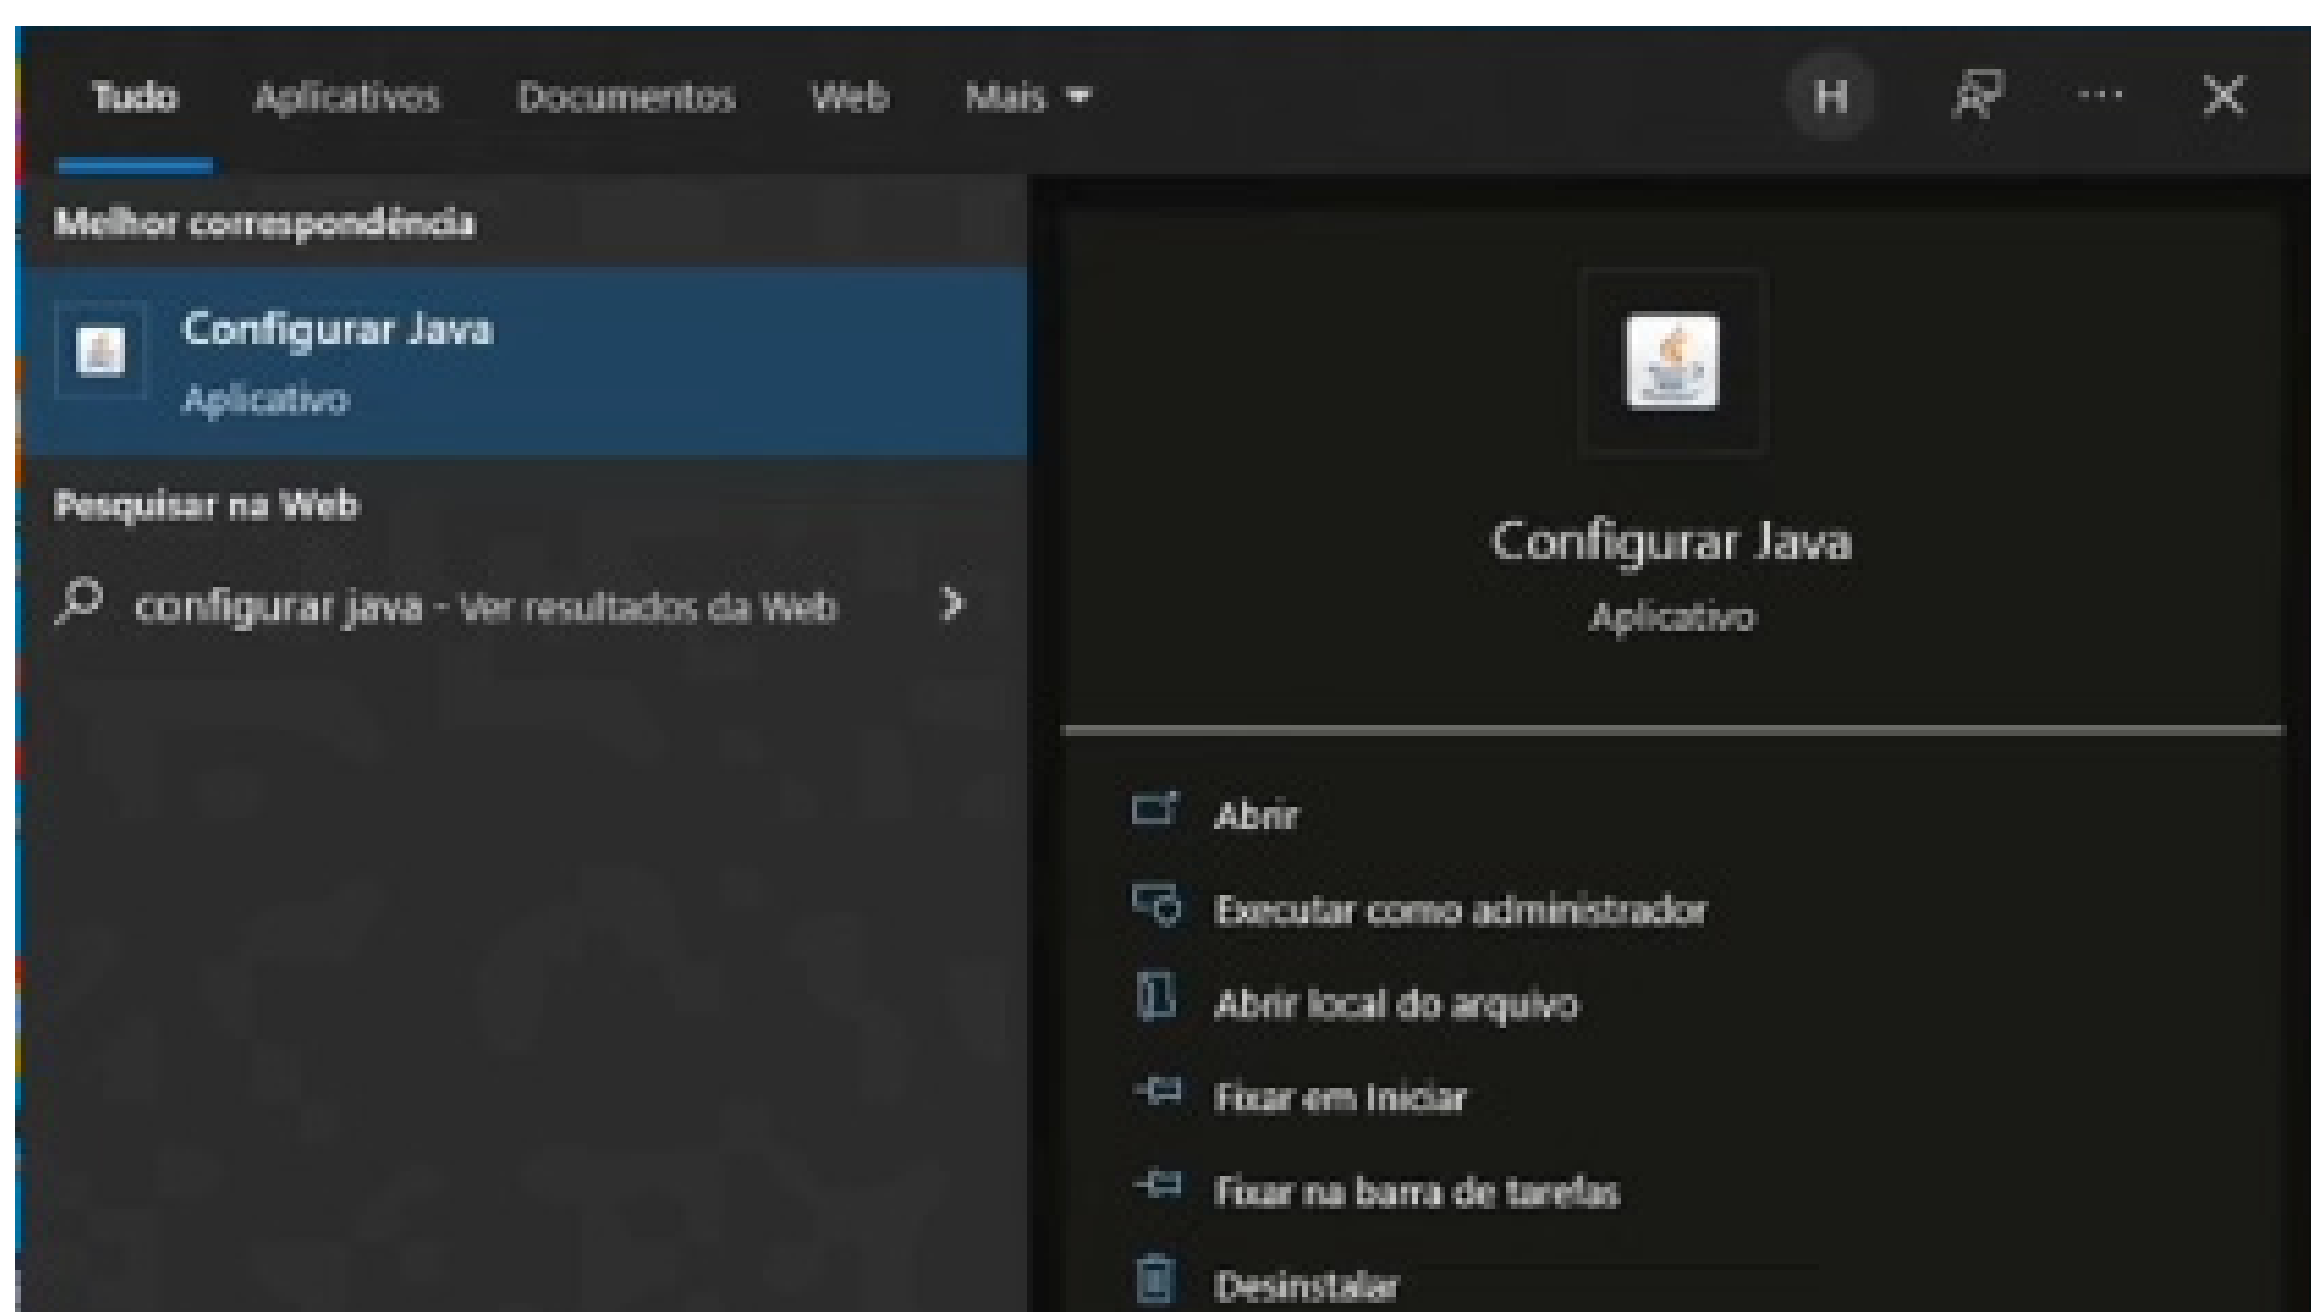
Tudo Aplicativos Documentos Web Mais

H ···

Melhor correspondência

Configurar Java
Aplicativo

Pesquisar na Web

configurar java - Ver resultados da Web

Configurar Java
Aplicativo

Abrir
Executar como administrador
Abrir local do arquivo
Fixar em Iniciar
Fixar na barra de tarefas
Desinstalar